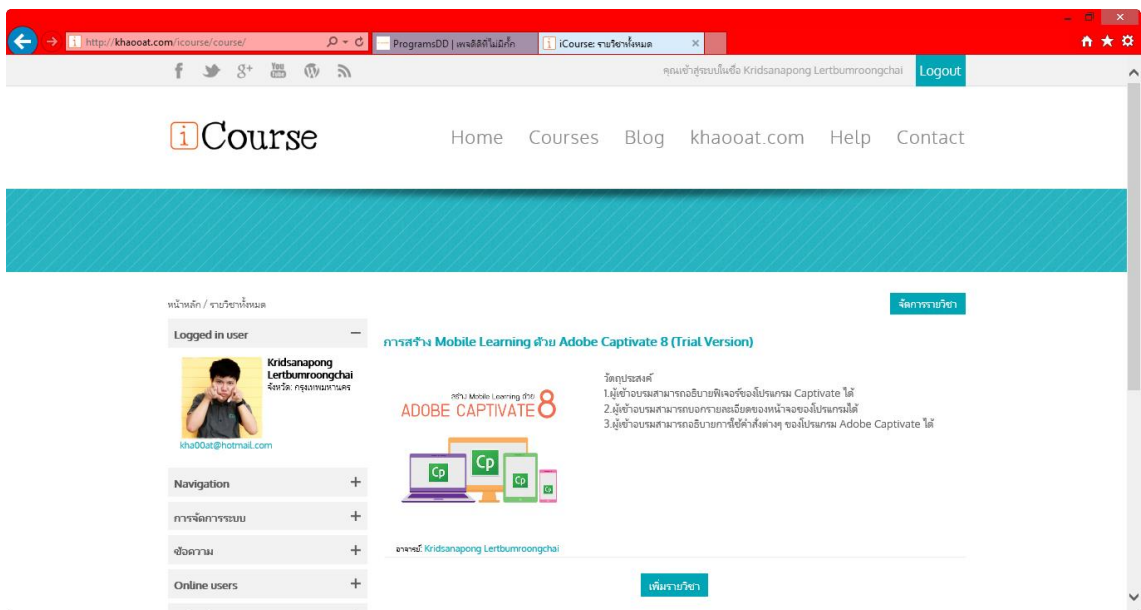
http://khaooat.com/icourse/course/

ProgramsDD | เคลล็ดลับไม่ลับ

iCourse: รายวิชาทั้งหมด

คุณเข้าสู่ระบบในชื่อ Kridsanapong Lertbumroongchai Logout

iCourse

Home Courses Blog khaooat.com Help Contact

หน้าหลัก / รายวิชาทั้งหมด

จัดการรายวิชา

Logged in user

Kridsanapong Lertbumroongchai
จังหวัด: กรุงเทพมหานคร

kha00at@hotmail.com

Navigation

การจัดการระบบ

ข้อความ

Online users

การสร้าง Mobile Learning ด้วย Adobe Captivate 8 (Trial Version)

สร้าง Mobile Learning ด้วย
ADOBE CAPTIVATE 8

Cp

วัตถุประสงค์
1.ผู้เข้าอบรมสามารถอธิบายฟีเจอร์ของโปรแกรม Captivate ได้
2.ผู้เข้าอบรมสามารถบอกรายละเอียดของหน้าจอของโปรแกรมได้
3.ผู้เข้าอบรมสามารถอธิบายการใช้คำสั่งต่างๆ ของโปรแกรม Adobe Captivate ได้

อาจารย์: Kridsanapong Lertbumroongchai

เพิ่มรายวิชา